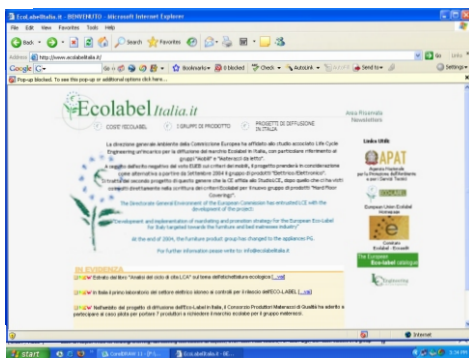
EcoLabelItalia.it - BENVENUTO - Microsoft Internet Explorer

File Edit View Favorites Tools Help

Back Search Favorites

Address http://www.ecolabelitalia.it/

Go Links

Google G- Bookmarks 0 blocked Check AutoLink Send to Settings

Pop-up blocked. To see this pop-up or additional options click here...

Ecolabel Italia.it

COSE' L'ECOLABEL | I GRUPPI DI PRODOTTO | PROGETTI DI DIFFUSIONE IN ITALIA

Area Riservata
Newsletters

La direzione generale Ambiente della Commissione Europea ha affidato allo studio associato Life Cycle Engineering un incarico per la diffusione del marchio Ecolabel in Italia, con particolare riferimento al gruppi "Mobili" e "Materassi da letto".
A seguito dell'esito negativo del voto EUEB sui criteri dei mobili, il progetto prendera in considerazione come alternativa a partire da Settembre 2004 il gruppo di prodotti "Elettrico/Elettronico".
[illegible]

The Directorate General Environment of the European Commission has entrusted LCE with the development of the project:

"Development and implementation of marketing and promotion strategy for the European Eco-label for Italy targeted towards the furniture and bed mattresses industry"

At the end of 2004, the furniture product group has changed to the appliances PG.

For further information please write to info@ecolabelitalia.it

IN EVIDENZA

Estratto dal libro "Analisi del ciclo di vita LCA" sul tema dell'etichettatura ecologica [...]

In Italia il primo laboratorio del settore elettrico idoneo ai controlli per il rilascio dell'ECO-LABEL [...]

Nell'ambito del progetto di diffusione dell'Eco-Label in Italia, il Consorzio Produttori Materassi di Qualità ha aderito a partecipare al caso pilota per portare 7 produttori a richiedere il marchio ecolabel per il gruppo materassi.

Links Utili

APAT
Agenzia Nazionale per la Protezione dell'Ambiente e per i Servizi Tecnici

European Union Ecolabel Homepage

Comitato Ecolabel - Ecoaudit

The European Eco-label catalogue

Internet

start